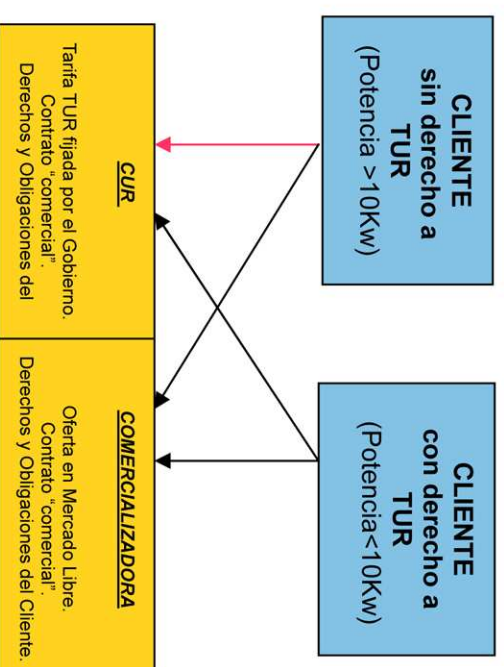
CLIENTE
sin derecho a
TUR
(Potencia >10Kw)

CLIENTE
con derecho a
TUR
(Potencia<10Kw)

CUR

Tarifa TUR fijada por el Gobierno.
Contrato "comercial".
Derechos y Obligaciones del

COMERCIALIZADORA

Oferta en Mercado Libre.
Contrato "comercial".
Derechos y Obligaciones del Cliente.